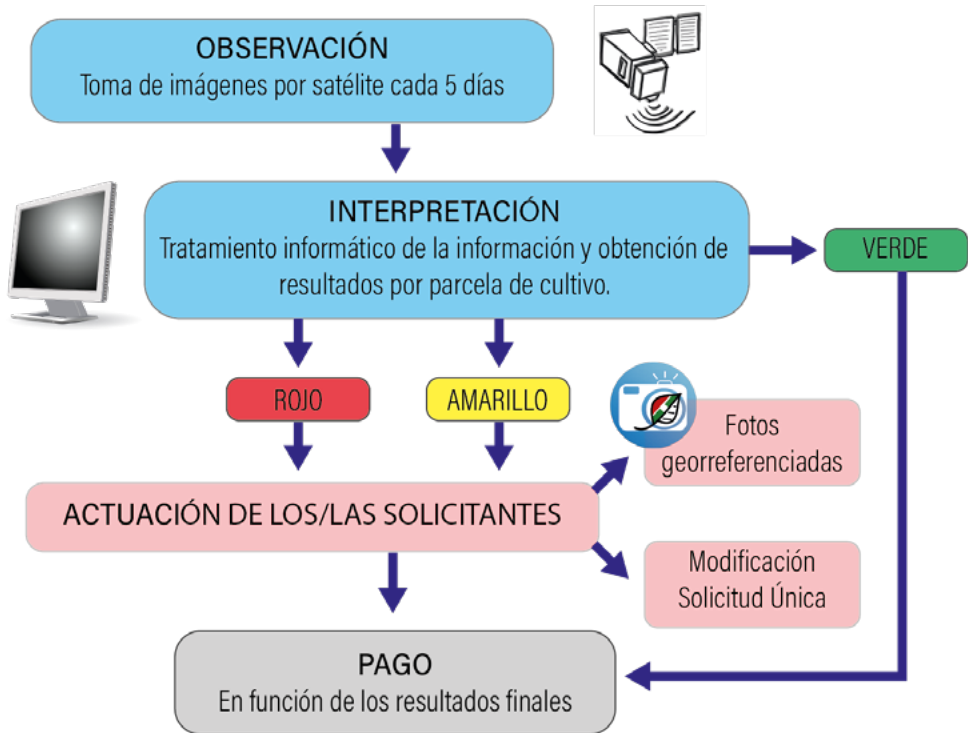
OBSERVACIÓN
Toma de imágenes por satélite cada 5 días

INTERPRETACIÓN
Tratamiento informático de la información y obtención de resultados por parcela de cultivo.

VERDE

ROJO

AMARILLO

Fotos georreferenciadas

ACTUACIÓN DE LOS/LAS SOLICITANTES

Modificación Solicitud Única

PAGO
En función de los resultados finales